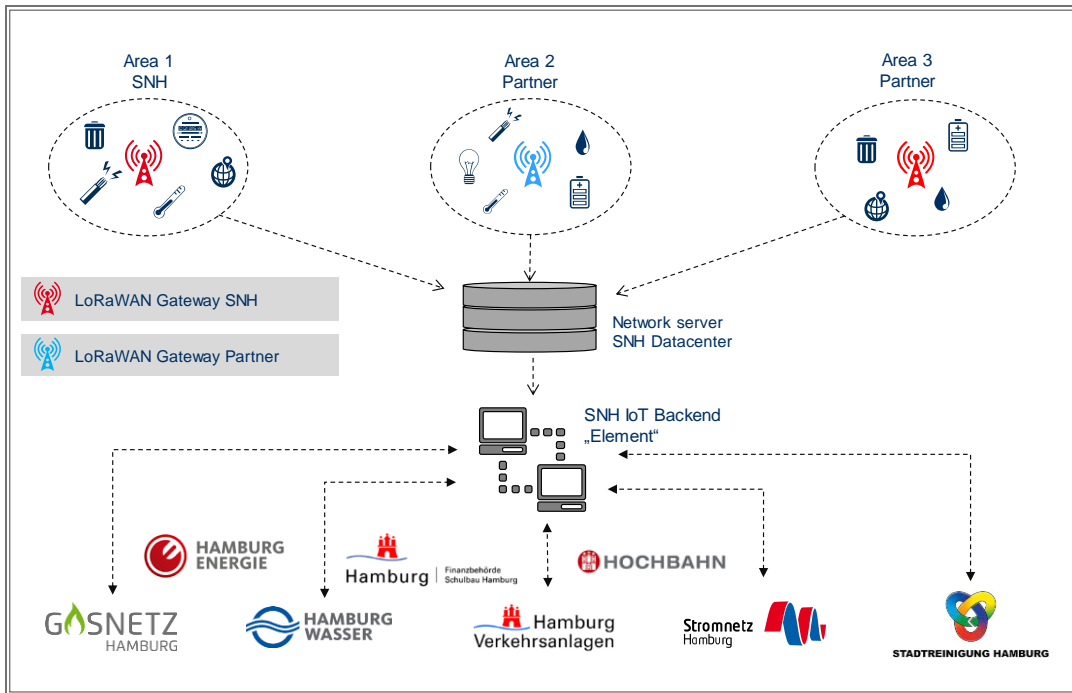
Area 1
SNH

Area 2
Partner

Area 3
Partner

LoRaWAN Gateway SNH

LoRaWAN Gateway Partner

Network server
SNH Datacenter

SNH IoT Backend
„Element“

HAMBURG ENERGIE

Hamburg | Finanzbehörde Schulbau Hamburg

HOCHBAHN

GASNETZ HAMBURG

HAMBURG WASSER

Hamburg Verkehrsanlagen

Stromnetz Hamburg

STADTREINIGUNG HAMBURG